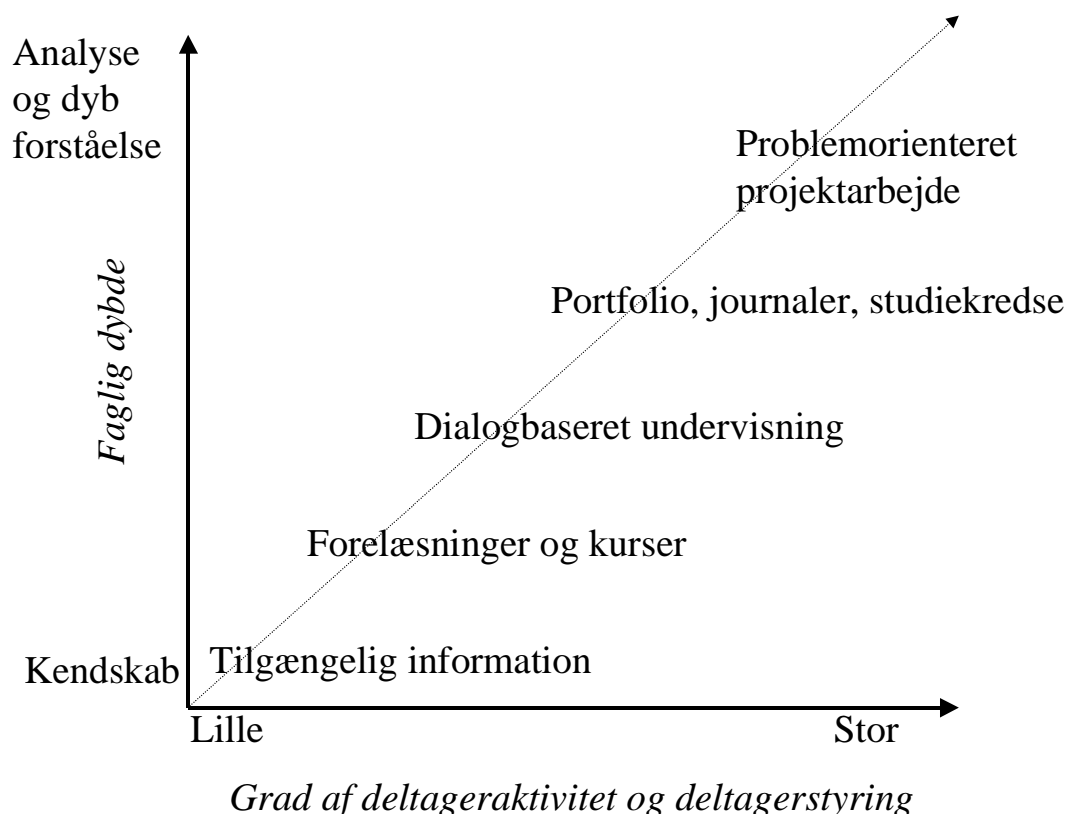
Analyse og dyb forståelse

Faglig dybde

Problemorienteret projektarbejde

Portfolio, journaler, studiekredse

Dialogbaseret undervisning

Forelæsninger og kurser

Kendskab

Tilgængelig information

Lille

Stor

Grad af deltageraktivitet og deltagerstyring